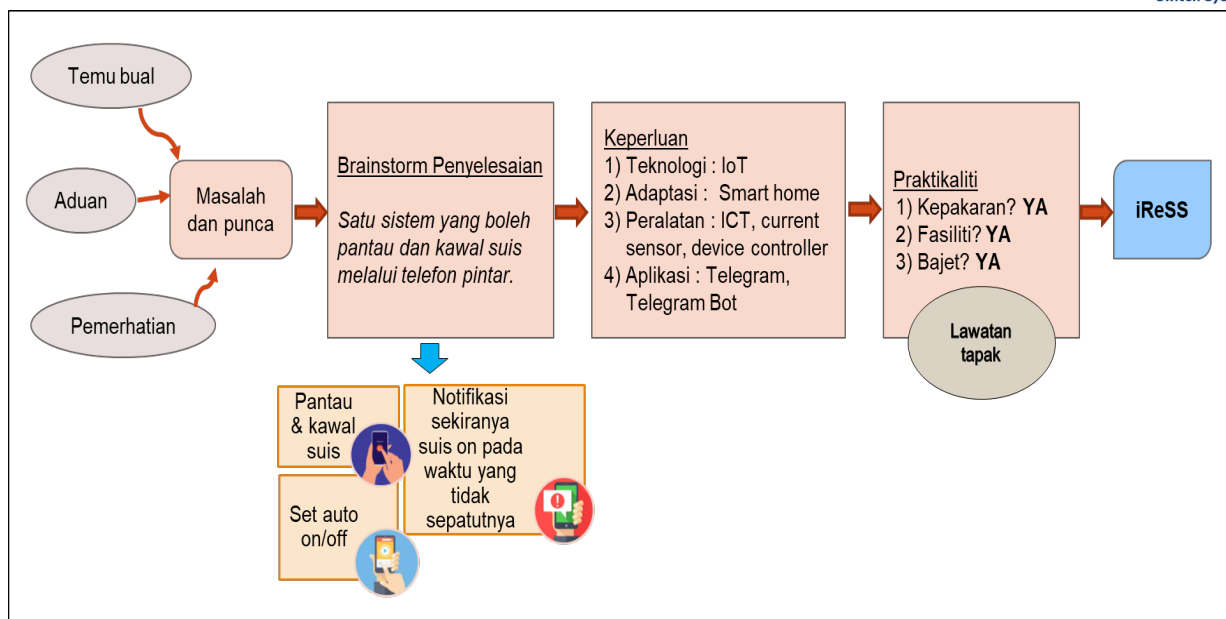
Temu bual

Aduan

Pemerhatian

Masalah dan punca

Brainstorm Penyelesaian

*Satu sistem yang boleh pantau dan kawal suis melalui telefon pintar.*

Keperluan
1) Teknologi : IoT
2) Adaptasi : Smart home
3) Peralatan : ICT, current sensor, device controller
4) Aplikasi : Telegram, Telegram Bot

Praktikaliti
1) Kepakaran? **YA**
2) Fasiliti? **YA**
3) Bajet? **YA**

Lawatan tapak

iReSS

Pantau & kawal suis

Notifikasi sekiranya suis on pada waktu yang tidak sepatutnya

Set auto on/off